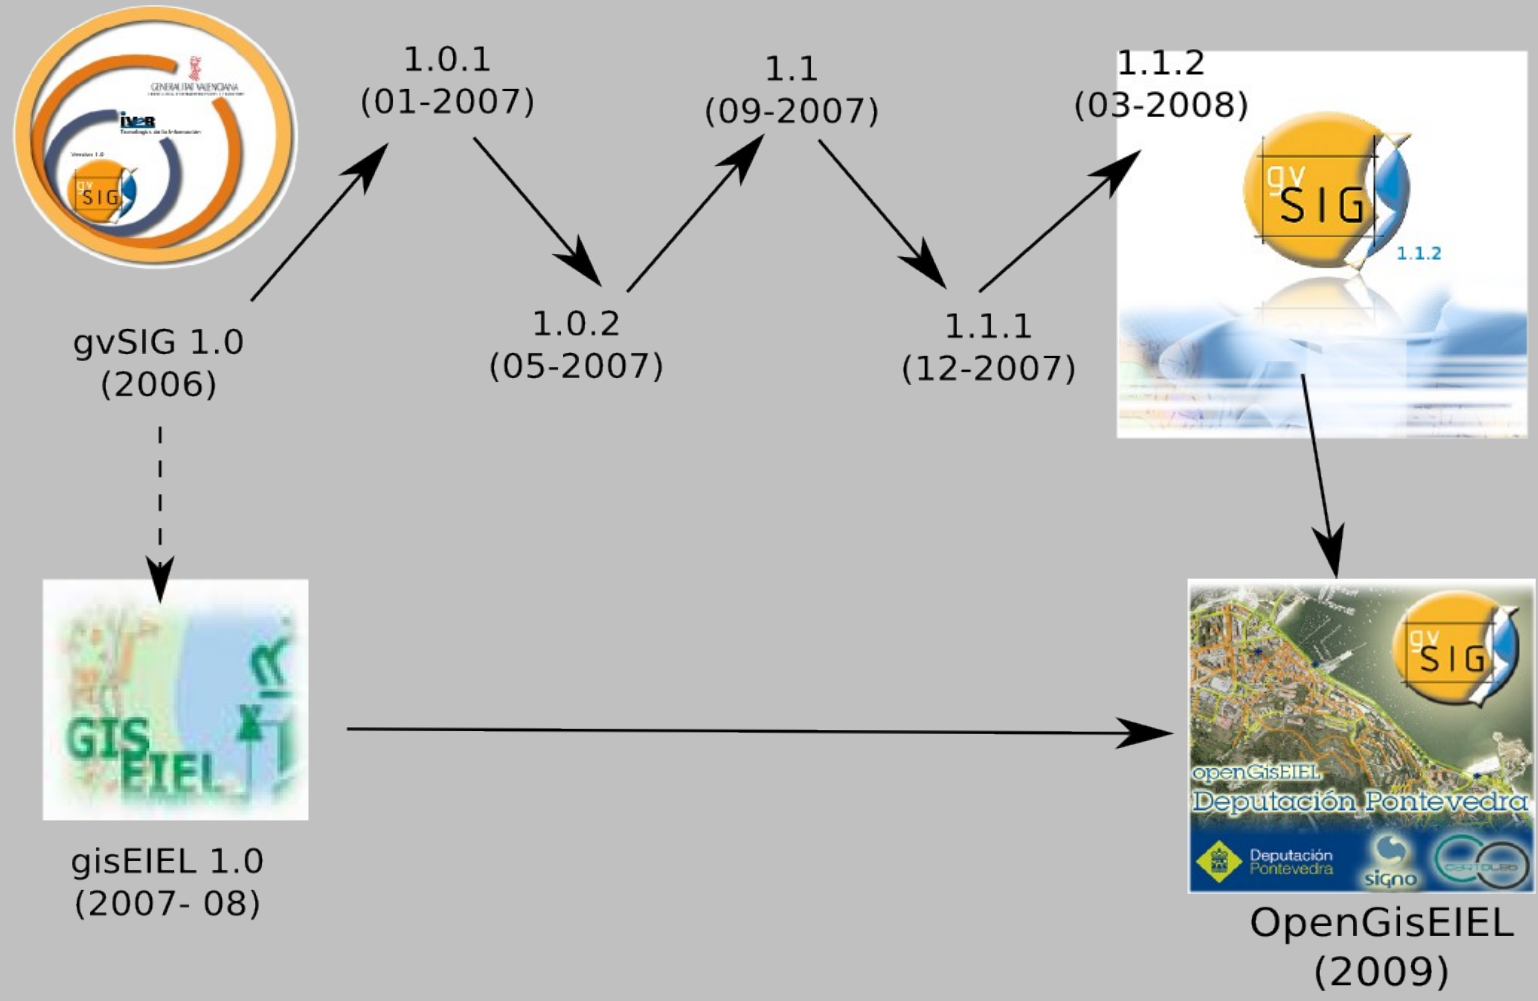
GENERALITAT VALENCIANA
iver
Tecnologías de la Información
Versión 1.0
gv SIG

gvSIG 1.0
(2006)

1.0.1
(01-2007)

1.0.2
(05-2007)

1.1
(09-2007)

1.1.1
(12-2007)

1.1.2
(03-2008)

gv SIG
1.1.2

GIS EIEL

gisEIEL 1.0
(2007- 08)

gv SIG
openGisEIEL
Deputación Pontevedra
Deputación Pontevedra
signo
CARTOLAB

OpenGisEIEL
(2009)